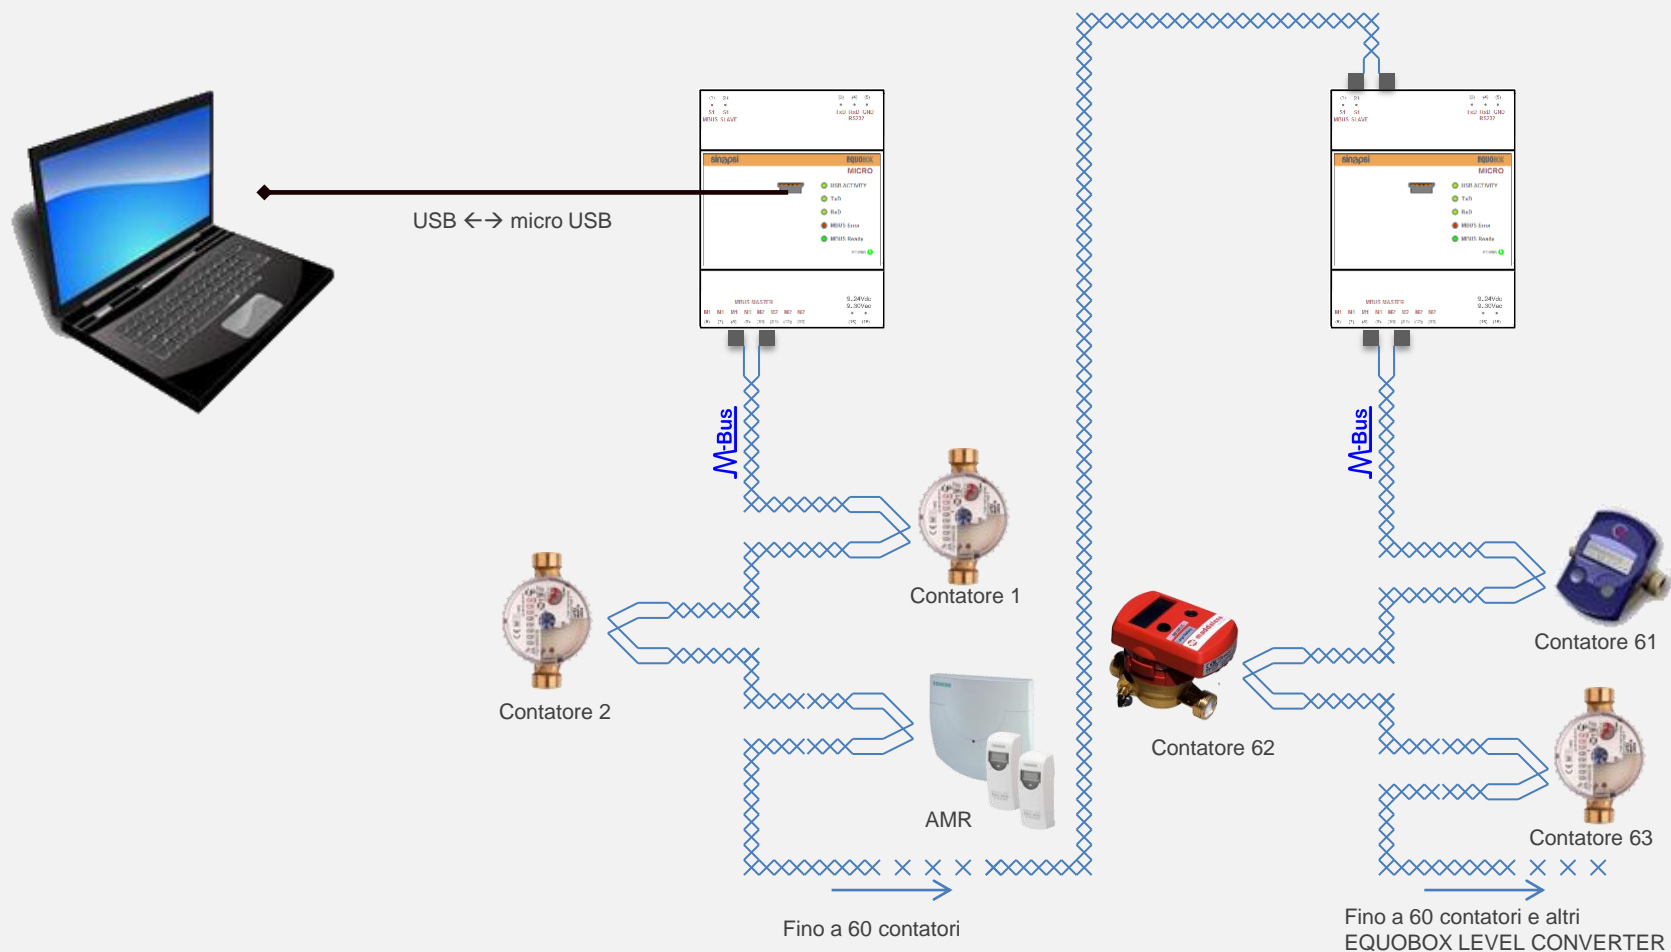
USB ←→ micro USB

sinapsi EQUOBOX MICRO

M-Bus

Contatore 1

Contatore 2

AMR

Fino a 60 contatori

sinapsi EQUOBOX MICRO

M-Bus

Contatore 61

Contatore 62

Contatore 63

Fino a 60 contatori e altri EQUOBOX LEVEL CONVERTER